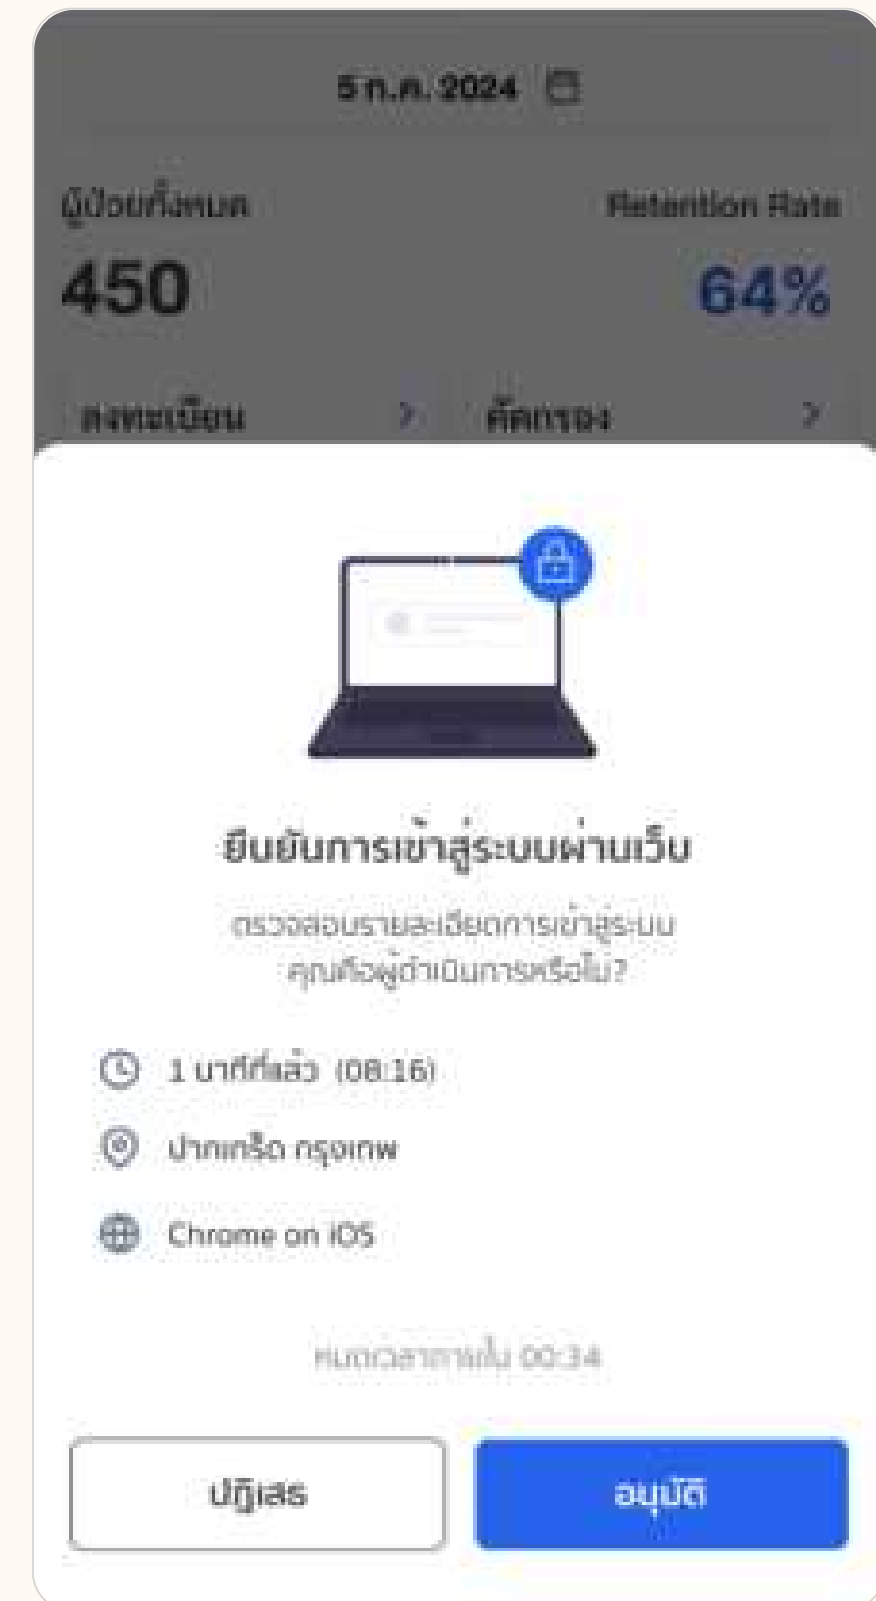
5 ก.ค. 2024

ผู้ป่วยทั้งหมด

450

Retention Rate

64%

ลงทะเบียน >

คัดกรอง >

ยืนยันการเข้าสู่ระบบผ่านเว็บ

ตรวจสอบรายละเอียดการเข้าสู่ระบบ คุณคือผู้ดำเนินการหรือไม่?

1 นาทีที่แล้ว (08:16)

ปากเกร็ด กรุงเทพ

Chrome on iOS

หมดเวลาภายใน 00:34

ปฏิเสธ

อนุมัติ